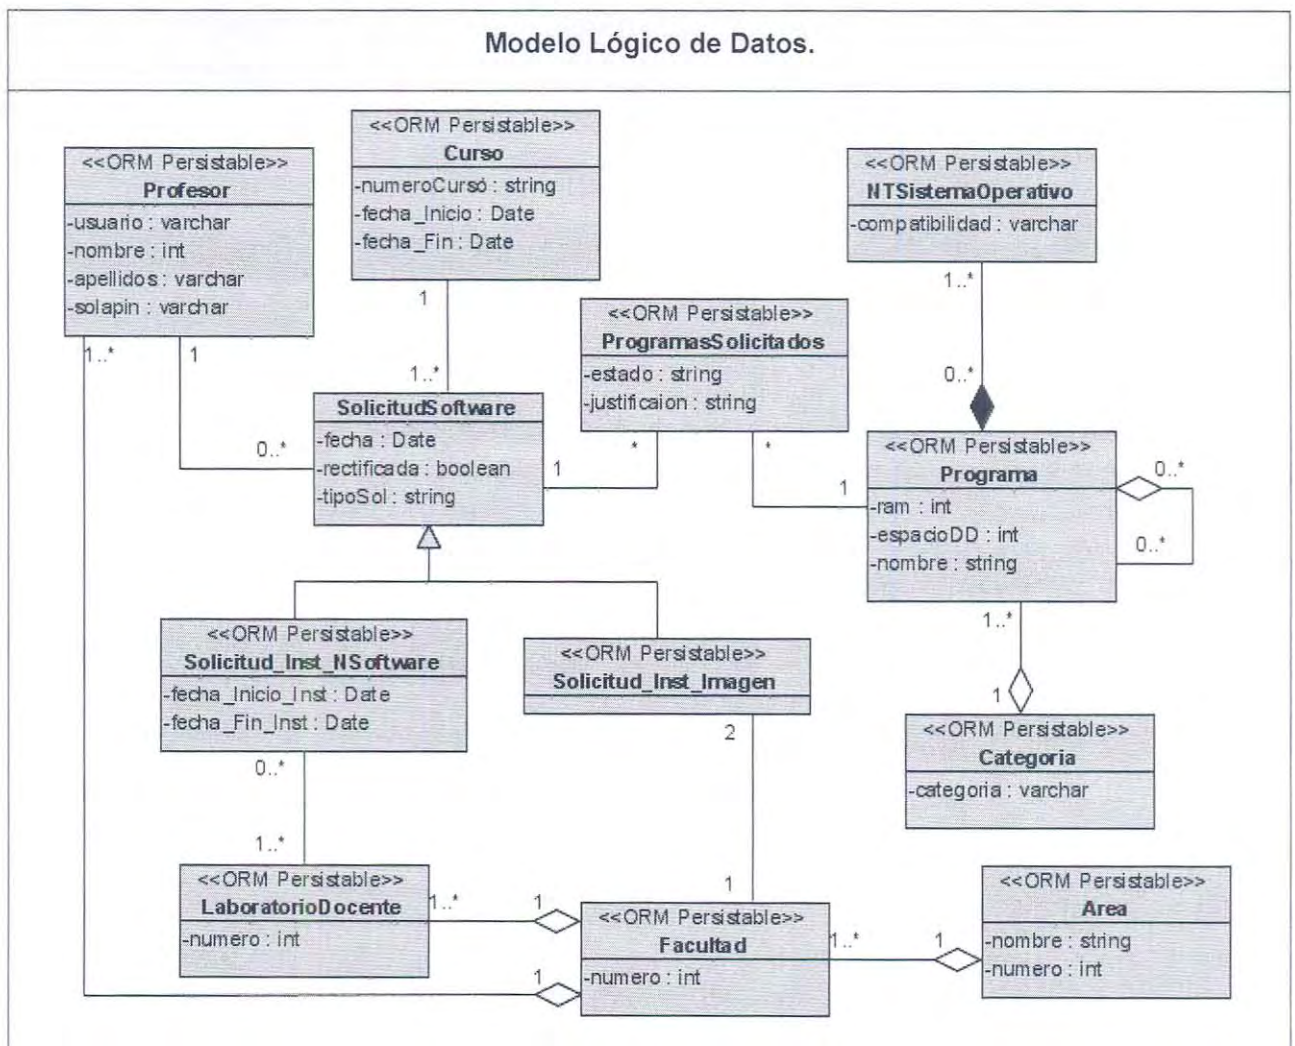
Modelo Lógico de Datos.

<<ORM Persistable>>
Profesor
-usuario : varchar
-nombre : int
-apellidos : varchar
-solapin : varchar

<<ORM Persistable>>
Curso
-numeroCursó : string
-fecha_Inicio : Date
-fecha_Fin : Date

<<ORM Persistable>>
NTSistemaOperativo
-compatibilidad : varchar

<<ORM Persistable>>
ProgramasSolicitados
-estado : string
-justificaion : string

SolicitudSoftware
-fecha : Date
-rectificada : boolean
-tipoSol : string

<<ORM Persistable>>
Programa
-ram : int
-espacioDD : int
-nombre : string

<<ORM Persistable>>
Solicitud_Inst_NSoftware
-fecha_Inicio_Inst : Date
-fecha_Fin_Inst : Date

<<ORM Persistable>>
Solicitud_Inst_Imagen

<<ORM Persistable>>
Categoria
-categoria : varchar

<<ORM Persistable>>
LaboratorioDocente
-numero : int

<<ORM Persistable>>
Facultad
-numero : int

<<ORM Persistable>>
Area
-nombre : string
-numero : int

1 1..* 1..* 0..* 1 * * 1 1..* 0..* 0..* 0..* 1..* 1 0..* 1..* 2 1 1..* 1 1..* 1 1